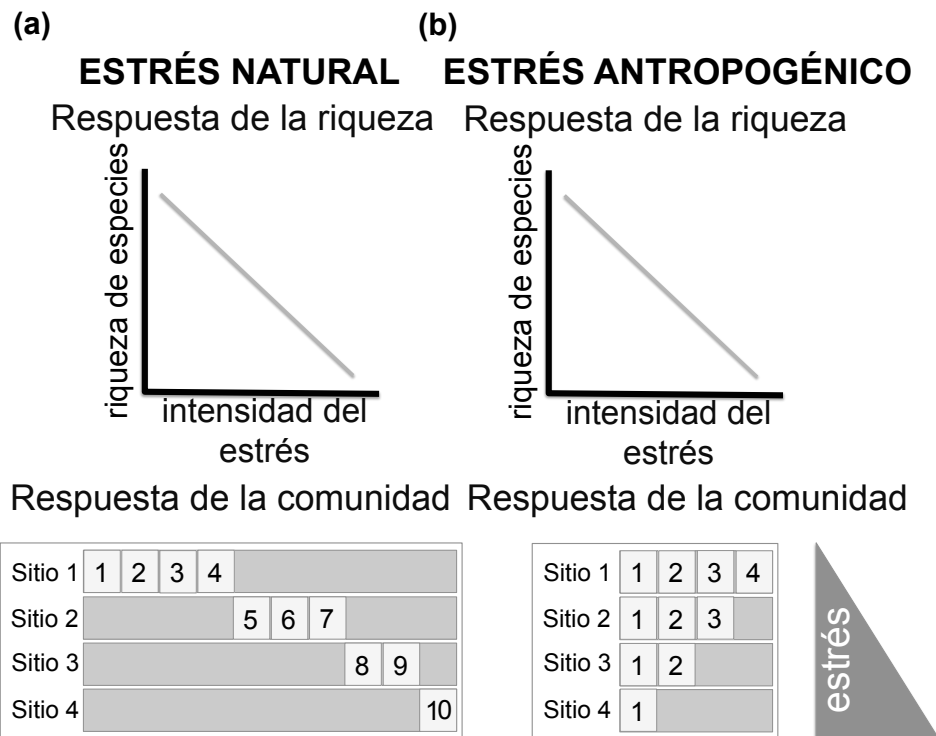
(a)
ESTRÉS NATURAL
Respuesta de la riqueza
riqueza de especies
intensidad del estrés

(b)
ESTRÉS ANTROPOGÉNICO
Respuesta de la riqueza
riqueza de especies
intensidad del estrés

Respuesta de la comunidad

| Sitio 1 | 1 | 2 | 3 | 4 | | | | | | |
|---|---|---|---|---|---|---|---|---|---|---|
| Sitio 2 | | | | | 5 | 6 | 7 | | | |
| Sitio 3 | | | | | | | | 8 | 9 | |
| Sitio 4 | | | | | | | | | | 10 |

Respuesta de la comunidad

| Sitio 1 | 1 | 2 | 3 | 4 |
|---|---|---|---|---|
| Sitio 2 | 1 | 2 | 3 | |
| Sitio 3 | 1 | 2 | | |
| Sitio 4 | 1 | | | |

estrés